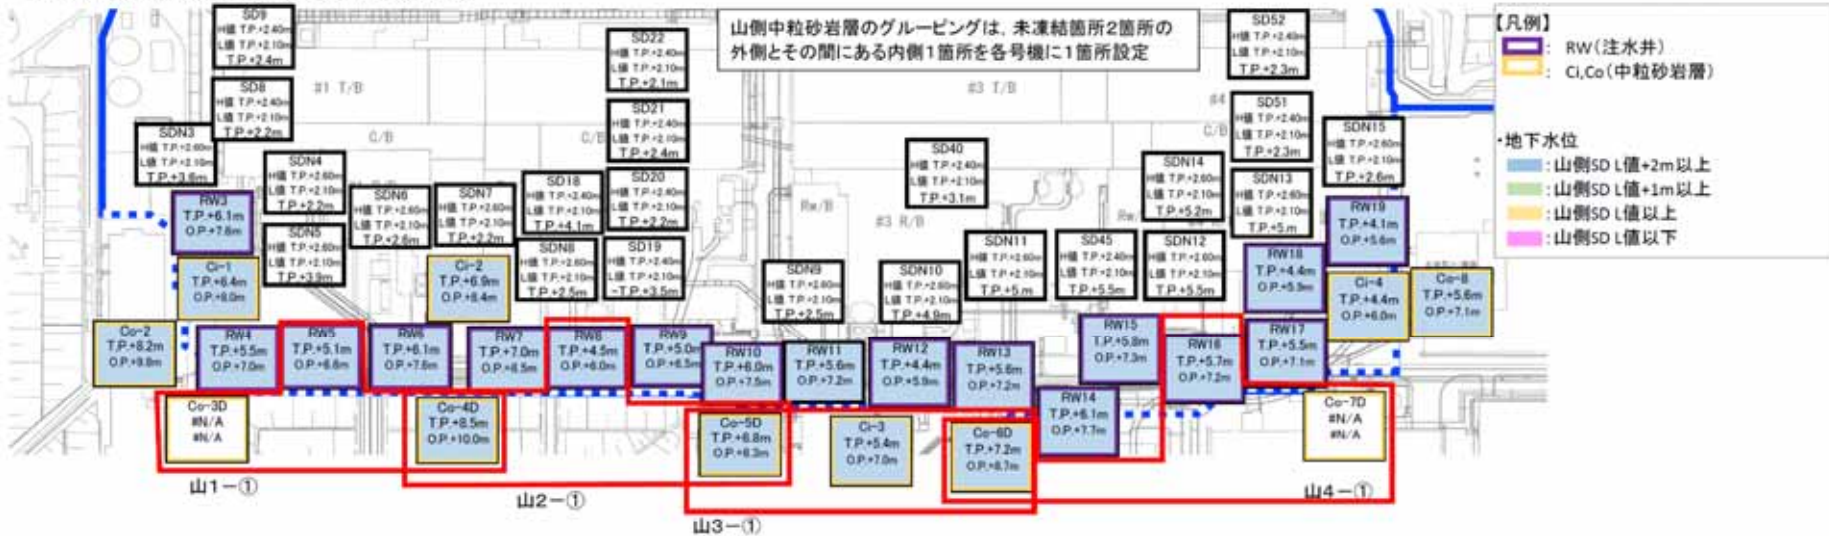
山側中粒砂岩層のグルーピングは、未凍結箇所2箇所の外側とその間にある内側1箇所を各号機に1箇所設定

【凡例】
: RW（注水井）
: Ci,Co（中粒砂岩層）

・地下水位
: 山側SD L値+2m以上
: 山側SD L値+1m以上
: 山側SD L値以上
: 山側SD L値以下

#1 T/B
#3 T/B
#4
C/B
C/B
C/B
Rw/B
#3 R/B
Rw

SD9
H値 T.P.+2.40m
L値 T.P.+2.10m
T.P.+2.4m

SD8
H値 T.P.+2.40m
L値 T.P.+2.10m
T.P.+2.2m

SDN3
H値 T.P.+2.60m
L値 T.P.+2.10m
T.P.+3.8m

SDN4
H値 T.P.+2.60m
L値 T.P.+2.10m
T.P.+2.2m

SDN5
H値 T.P.+2.60m
L値 T.P.+2.10m
T.P.+3.9m

SDN6
H値 T.P.+2.60m
L値 T.P.+2.10m
T.P.+2.6m

SDN7
H値 T.P.+2.60m
L値 T.P.+2.10m
T.P.+2.2m

SD22
H値 T.P.+2.40m
L値 T.P.+2.10m
T.P.+2.1m

SD21
H値 T.P.+2.40m
L値 T.P.+2.10m
T.P.+2.4m

SD18
H値 T.P.+2.40m
L値 T.P.+2.10m
T.P.+4.1m

SD20
H値 T.P.+2.40m
L値 T.P.+2.10m
T.P.+2.2m

SDN8
H値 T.P.+2.60m
L値 T.P.+2.10m
T.P.+2.5m

SD19
H値 T.P.+2.40m
L値 T.P.+2.10m
T.P.+3.5m

SDN9
H値 T.P.+2.60m
L値 T.P.+2.10m
T.P.+2.5m

SDN10
H値 T.P.+2.60m
L値 T.P.+2.10m
T.P.+4.9m

SD40
H値 T.P.+2.40m
L値 T.P.+2.10m
T.P.+3.1m

SDN11
H値 T.P.+2.60m
L値 T.P.+2.10m
T.P.+5m

SD45
H値 T.P.+2.40m
L値 T.P.+2.10m
T.P.+5.5m

SDN12
H値 T.P.+2.60m
L値 T.P.+2.10m
T.P.+5.5m

SDN14
H値 T.P.+2.60m
L値 T.P.+2.10m
T.P.+5.2m

SD52
H値 T.P.+2.40m
L値 T.P.+2.10m
T.P.+2.3m

SD51
H値 T.P.+2.40m
L値 T.P.+2.10m
T.P.+2.3m

SDN13
H値 T.P.+2.60m
L値 T.P.+2.10m
T.P.+5m

SDN15
H値 T.P.+2.60m
L値 T.P.+2.10m
T.P.+2.6m

RW3
T.P.+6.1m
O.P.+7.8m

Ci-1
T.P.+6.4m
O.P.+8.0m

Ci-2
T.P.+6.9m
O.P.+8.4m

Co-2
T.P.+8.2m
O.P.+9.8m

RW4
T.P.+5.5m
O.P.+7.0m

RW5
T.P.+5.1m
O.P.+6.8m

RW6
T.P.+6.1m
O.P.+7.8m

RW7
T.P.+7.0m
O.P.+8.5m

RW8
T.P.+4.5m
O.P.+6.0m

RW9
T.P.+5.0m
O.P.+6.5m

RW10
T.P.+6.0m
O.P.+7.5m

RW11
T.P.+5.6m
O.P.+7.2m

RW12
T.P.+4.4m
O.P.+5.9m

RW13
T.P.+5.6m
O.P.+7.2m

RW14
T.P.+6.1m
O.P.+7.7m

RW15
T.P.+5.8m
O.P.+7.3m

RW16
T.P.+5.7m
O.P.+7.2m

RW17
T.P.+5.5m
O.P.+7.1m

RW18
T.P.+4.4m
O.P.+5.9m

RW19
T.P.+4.1m
O.P.+5.6m

Ci-4
T.P.+4.4m
O.P.+6.0m

Co-8
T.P.+5.6m
O.P.+7.1m

Co-3D
#N/A
#N/A

Co-4D
T.P.+8.5m
O.P.+10.0m

Co-5D
T.P.+6.8m
O.P.+8.3m

Ci-3
T.P.+5.4m
O.P.+7.0m

Co-6D
T.P.+7.2m
O.P.+8.7m

Co-7D
#N/A
#N/A

山1－①
山2－①
山3－①
山4－①